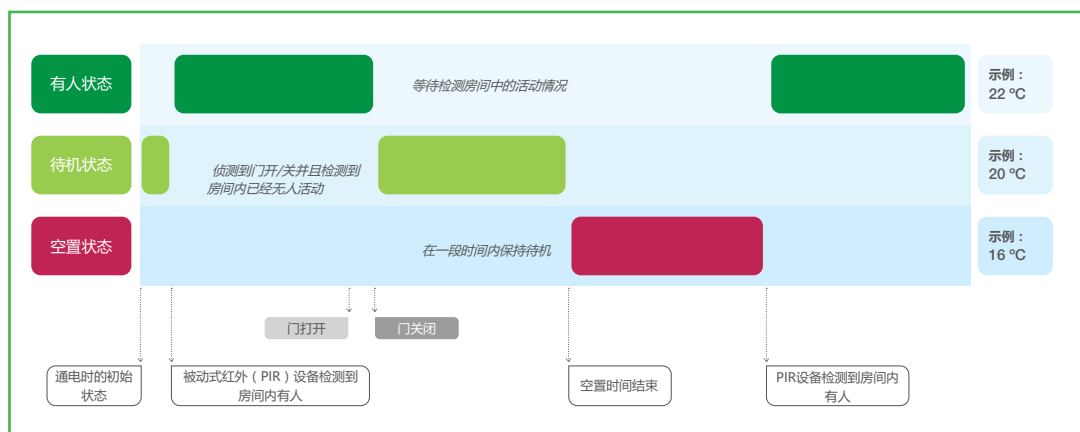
有人状态

等待检测房间中的活动情况

示例：
22 ºC

待机状态

侦测到门开/关并且检测到房间内已经无人活动

示例：
20 ºC

空置状态

在一段时间内保持待机

示例：
16 ºC

门打开

门关闭

通电时的初始状态

被动式红外（PIR）设备检测到房间内有人

空置时间结束

PIR设备检测到房间内有人